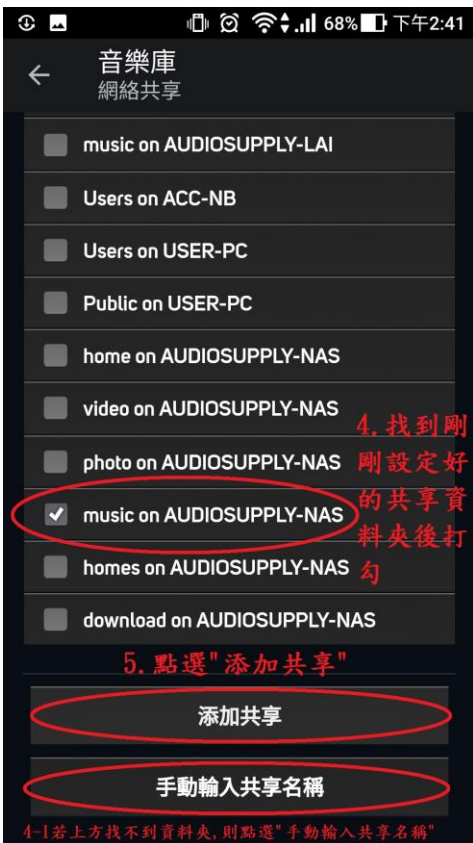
68% 下午2:41

音樂庫
網絡共享

music on AUDIOSUPPLY-LAI
Users on ACC-NB
Users on USER-PC
Public on USER-PC
home on AUDIOSUPPLY-NAS
video on AUDIOSUPPLY-NAS
photo on AUDIOSUPPLY-NAS
music on AUDIOSUPPLY-NAS
homes on AUDIOSUPPLY-NAS
download on AUDIOSUPPLY-NAS

4.找到剛剛設定好的共享資料夾後打勾

5.點選"添加共享"

添加共享

手動輸入共享名稱

4-1若上方找不到資料夾,則點選"手動輸入共享名稱"